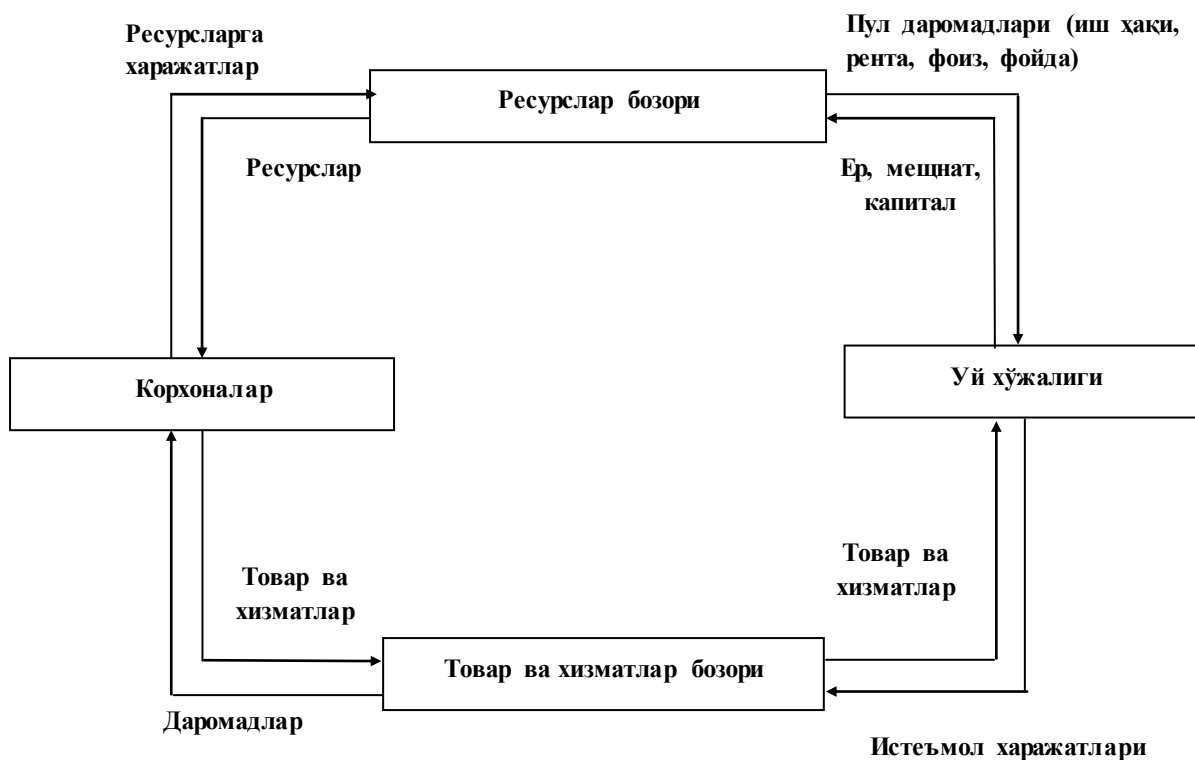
Ресурсларга харажатлар

Пул даромадлари (иш ҳақи, рента, фоиз, фойда)

Ресурслар бозори

Ресурслар

Ер, мещнат, капитал

Корхоналар

Уй хўжалиги

Товар ва хизматлар

Товар ва хизматлар

Товар ва хизматлар бозори

Даромадлар

Истеъмол харажатлари